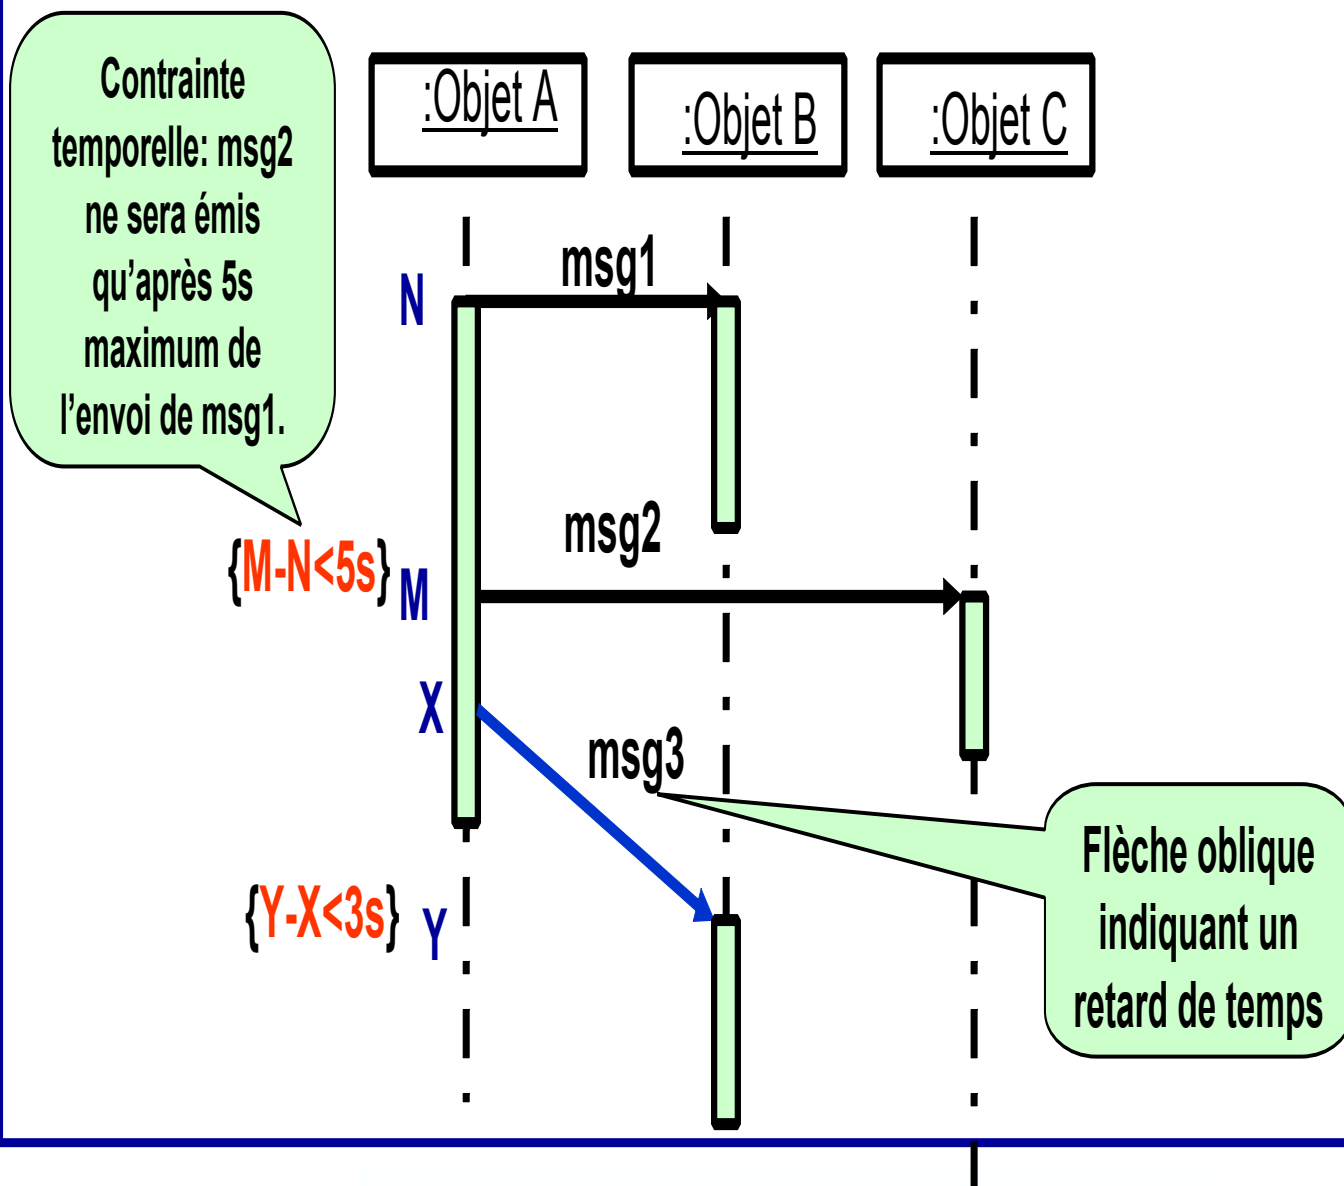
Contrainte temporelle: msg2 ne sera émis qu’après 5s maximum de l’envoi de msg1.

:Objet A

:Objet B

:Objet C

msg1

N

msg2

{M-N<5s}

M

X

msg3

Flèche oblique indiquant un retard de temps

{Y-X<3s}

Y